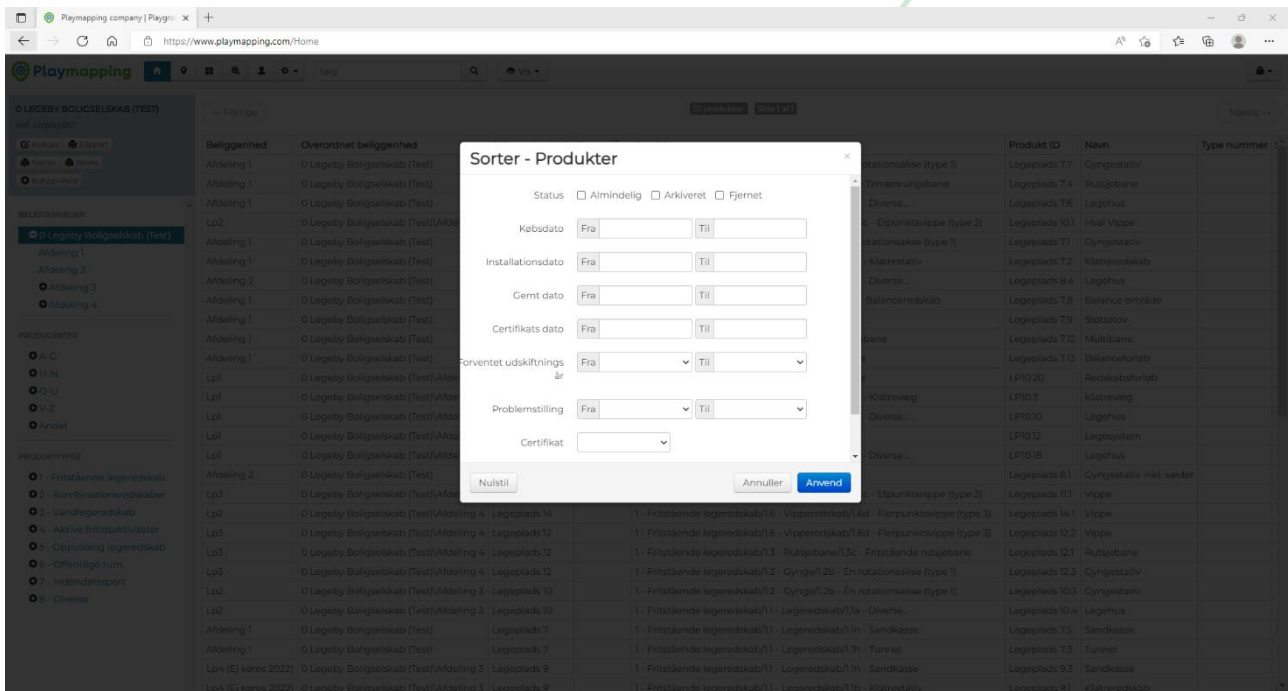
Playmapping company | Playgro ×

https://www.playmapping.com/Home

Playmapping

Søg

Vis

0 LEGEBY BOLIGSELSKAB (TEST)

Ref: LegebyBO

Rediger Rapport

Skemaer Filtrere

Beliggenhed

BELIGGENHEDER

0 Legeby Boligselskab (Test)

Afdeling 1

Afdeling 2

Afdeling 3

Afdeling 4

PRODUCENTER

A-G

H-N

O-U

V-Z

Andet

PRODUKTTYPER

1 - Fritstående legeredskab

2 - Kombinationsredskaber

3 - Vandlegeredskab

4 - Aktive fritidsaktiviteter

5 - Opsustelig legeredskab

6 - Offentlige rum

7 - Indendørssport

8 - Diverse

← Forrige

Næste →

| Beliggenhed | Overordnet beliggenhed | | | Produkt ID | Navn | Type nummer |
|---|---|---|---|---|---|---|
| Afdeling 1 | 0 Legeby Boligselskab (Test) | | ...otationsakse (type 1) | Legeplads 7.7 | Gyngestativ | |
| Afdeling 1 | 0 Legeby Boligselskab (Test) | | ... Tentamrutsjebane | Legeplads 7.4 | Rutsjebane | |
| Afdeling 1 | 0 Legeby Boligselskab (Test) | | ... Diverse... | Legeplads 7.6 | Legehus | |
| Lp2 | 0 Legeby Boligselskab (Test)\Afde | | ... Etpunktsvippe (type 2) | Legeplads 10.1 | Hval Vippe | |
| Afdeling 1 | 0 Legeby Boligselskab (Test) | | ...otationsakse (type 1) | Legeplads 7.1 | Gyngestativ | |
| Afdeling 1 | 0 Legeby Boligselskab (Test) | | ... Klatrestativ | Legeplads 7.2 | Klatreredskab | |
| Afdeling 2 | 0 Legeby Boligselskab (Test) | | ... Diverse... | Legeplads 8.4 | Legehus | |
| Afdeling 1 | 0 Legeby Boligselskab (Test) | | ... Balanceredskab | Legeplads 7.8 | Balance område | |
| Afdeling 1 | 0 Legeby Boligselskab (Test) | | | Legeplads 7.9 | Støttetov | |
| Afdeling 1 | 0 Legeby Boligselskab (Test) | | ...bane | Legeplads 7.12 | Multibane | |
| Afdeling 1 | 0 Legeby Boligselskab (Test) | | | Legeplads 7.13 | Balanceforløb | |
| Lp1 | 0 Legeby Boligselskab (Test)\Afde | | | LP10.20 | Redskabsforløb | |
| Lp1 | 0 Legeby Boligselskab (Test)\Afde | | ... Klatrevæg | LP10.3 | Klatrevæg | |
| Lp1 | 0 Legeby Boligselskab (Test)\Afde | | ... Diverse... | LP10.10 | Legehus | |
| Lp1 | 0 Legeby Boligselskab (Test)\Afde | | | LP10.12 | Legesystem | |
| Lp1 | 0 Legeby Boligselskab (Test)\Afde | | ... Diverse... | LP10.18 | Legehus | |
| Afdeling 2 | 0 Legeby Boligselskab (Test) | | | Legeplads 8.1 | Gyngestativ inkl. sæder | |
| Lp3 | 0 Legeby Boligselskab (Test)\Afde | | ... Etpunktsvippe (type 2) | Legeplads 11.1 | Vippe | |
| Lp2 | 0 Legeby Boligselskab (Test)\Afdeling 4 | Legeplads 14 | 1 - Fritstående legeredskab/1.6 - Vipperedskab/1.6d - Flerpunktsvippe (type 3) | Legeplads 14.1 | Vippe | |
| Lp3 | 0 Legeby Boligselskab (Test)\Afdeling 4 | Legeplads 12 | 1 - Fritstående legeredskab/1.6 - Vipperedskab/1.6d - Flerpunktsvippe (type 3) | Legeplads 12.2 | Vippe | |
| Lp3 | 0 Legeby Boligselskab (Test)\Afdeling 4 | Legeplads 12 | 1 - Fritstående legeredskab/1.3 - Rutsjebane/1.3c - Fritstående rutsjebane | Legeplads 12.1 | Rutsjebane | |
| Lp3 | 0 Legeby Boligselskab (Test)\Afdeling 4 | Legeplads 12 | 1 - Fritstående legeredskab/1.2 - Gynge/1.2b - Én rotationsakse (type 1) | Legeplads 12.3 | Gyngestativ | |
| Lp2 | 0 Legeby Boligselskab (Test)\Afdeling 3 | Legeplads 10 | 1 - Fritstående legeredskab/1.2 - Gynge/1.2b - Én rotationsakse (type 1) | Legeplads 10.3 | Gyngestativ | |
| Lp2 | 0 Legeby Boligselskab (Test)\Afdeling 3 | Legeplads 10 | 1 - Fritstående legeredskab/1.1 - Legeredskab/1.1a - Diverse... | Legeplads 10.4 | Legehus | |
| Afdeling 1 | 0 Legeby Boligselskab (Test) | Legeplads 7 | 1 - Fritstående legeredskab/1.1 - Legeredskab/1.1n - Sandkasse | Legeplads 7.5 | Sandkasse | |
| Afdeling 1 | 0 Legeby Boligselskab (Test) | Legeplads 7 | 1 - Fritstående legeredskab/1.1 - Legeredskab/1.1h - Tunnel | Legeplads 7.3 | Tunnel | |
| Lp4 (Ej køres 2022) | 0 Legeby Boligselskab (Test)\Afdeling 3 | Legeplads 9 | 1 - Fritstående legeredskab/1.1 - Legeredskab/1.1n - Sandkasse | Legeplads 9.3 | Sandkasse | |
| Lp4 (Ej køres 2022) | 0 Legeby Boligselskab (Test)\Afdeling 3 | Legeplads 9 | 1 - Fritstående legeredskab/1.1 - Legeredskab/1.1b - Klatrestativ | Legeplads 9.1 | Klatreredskab | |

Sorter - Produkter

Status ☐ Almindelig ☐ Arkiveret ☐ Fjernet

Købsdato Fra Til

Installationsdato Fra Til

Gemt dato Fra Til

Certifikats dato Fra Til

Forventet udskiftnings år Fra Til

Problemstilling Fra Til

Certifikat

Nulstil

Annuller Anvend